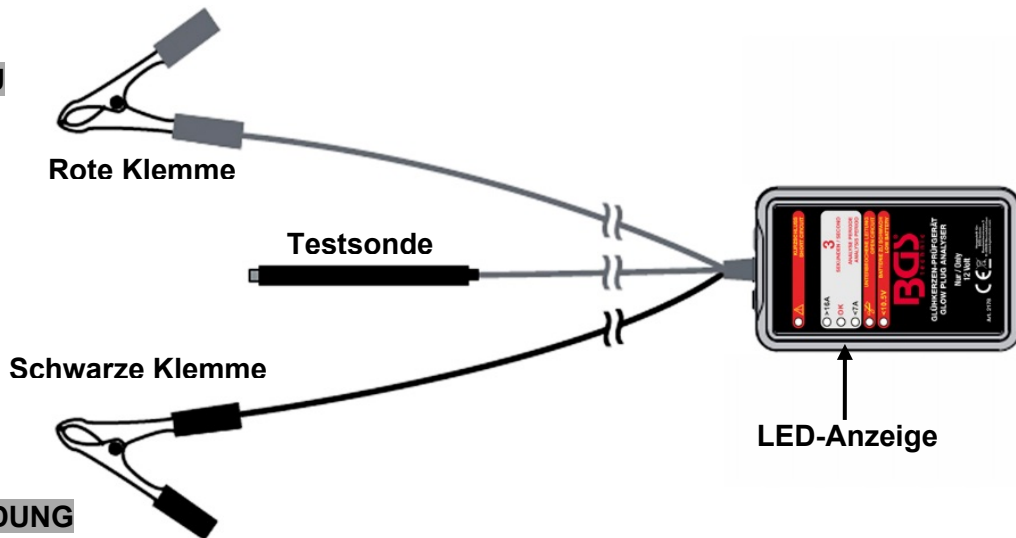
G

Rote Klemme

Testsonde

Schwarze Klemme

DUNG

LED-Anzeige

BGS

GLÜHKERZEN-PRÜFGERÄT
GLOW PLUG ANALYSER

Nur / Only
12 Volt

CE

>16A
OK
<7A

3
SEKUNDEN PRÜFUNG
ANALYSIS PERIOD

<10.5V

KURZSCHLUSS
SHORT CIRCUIT